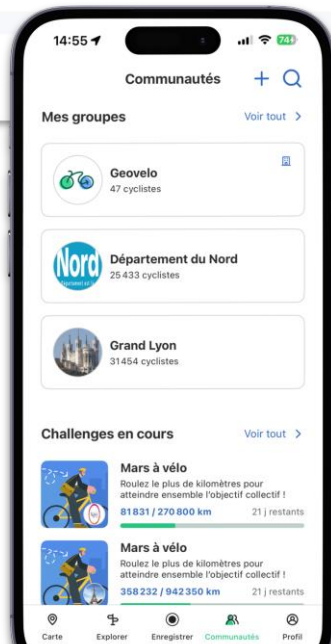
14:55
74

Communautés

Mes groupes
Voir tout >

Geovelo
47 cyclistes

Nord
Département du Nord
Département du Nord
25 433 cyclistes

Grand Lyon
31454 cyclistes

Challenges en cours
Voir tout >

Mars à vélo
Roulez le plus de kilomètres pour atteindre ensemble l'objectif collectif !
81 831 / 270 800 km
21 j restants

Mars à vélo
Roulez le plus de kilomètres pour atteindre ensemble l'objectif collectif !
358 232 / 942 350 km
21 j restants

Carte
Explorer
Enregistrer
Communautés
Profil